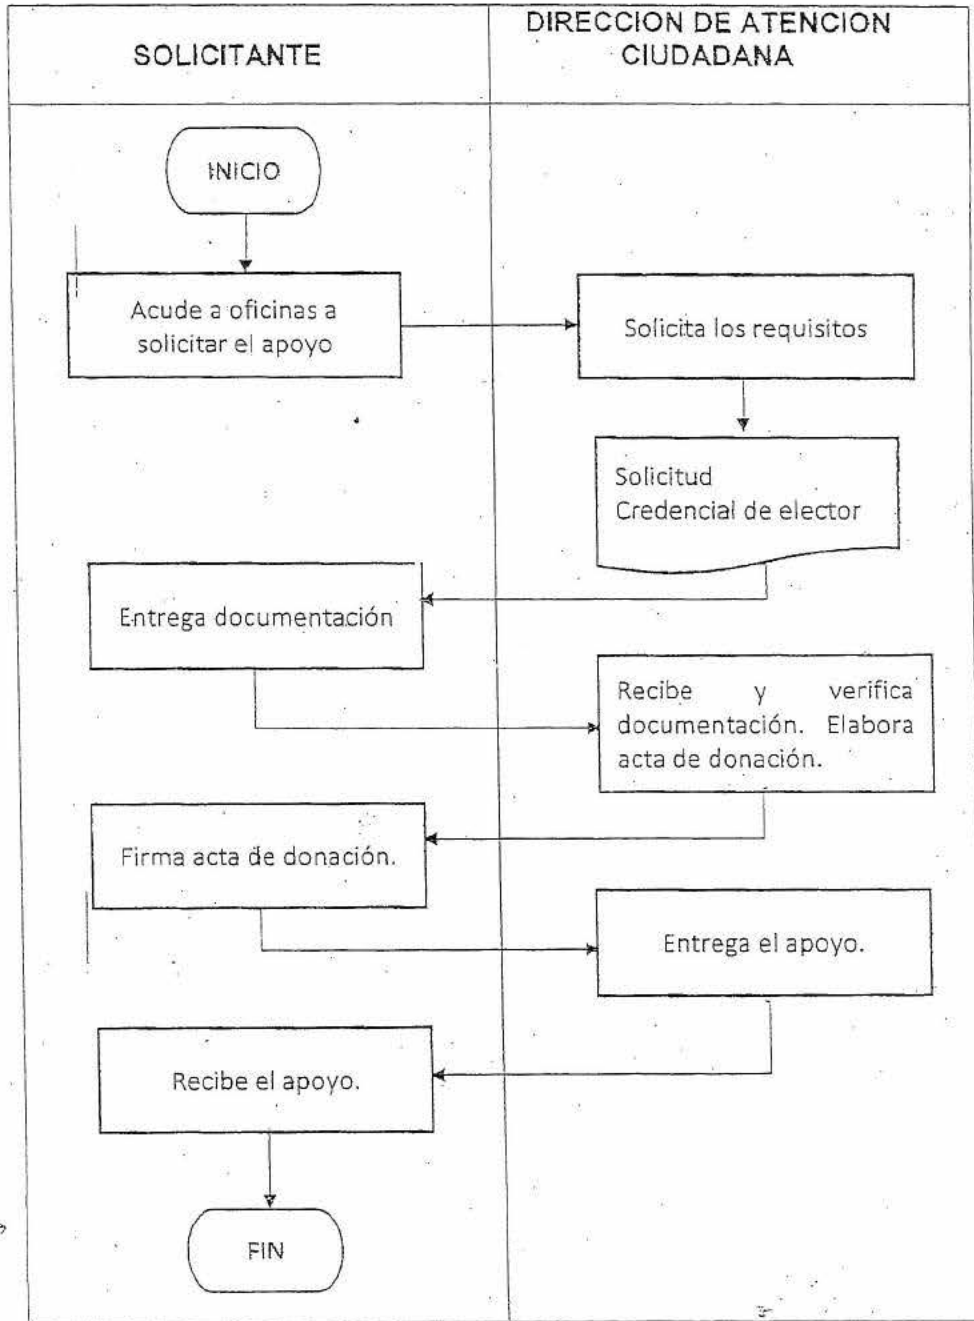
SOLICITANTE

DIRECCION DE ATENCION CIUDADANA

INICIO

Acude a oficinas a solicitar el apoyo

Solicita los requisitos

Solicitud
Credencial de elector

Entrega documentación

Recibe y verifica documentación. Elabora acta de donación.

Firma acta de donación.

Entrega el apoyo.

Recibe el apoyo.

FIN